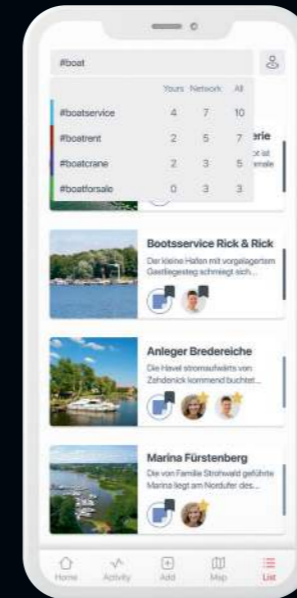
#boat

| | Yours | Network | All |
|---|---|---|---|
| #boatservice | 4 | 7 | 10 |
| #boatrent | 2 | 5 | 7 |
| #boatcrane | 2 | 3 | 5 |
| #boatforsale | 0 | 3 | 3 |

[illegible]erie
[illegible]ot ist
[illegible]emale

Bootsservice Rick & Rick
Der kleine Hafen mit vorgelagertem Gastliegesteg schmiegt sich...

Anleger Bredereiche
Die Havel stromaufwärts von Zehdenick kommend buchtet...

Marina Fürstenberg
Die von Familie Strohwald geführte Marina liegt am Nordufer des...

Home
Activity
Add
Map
List